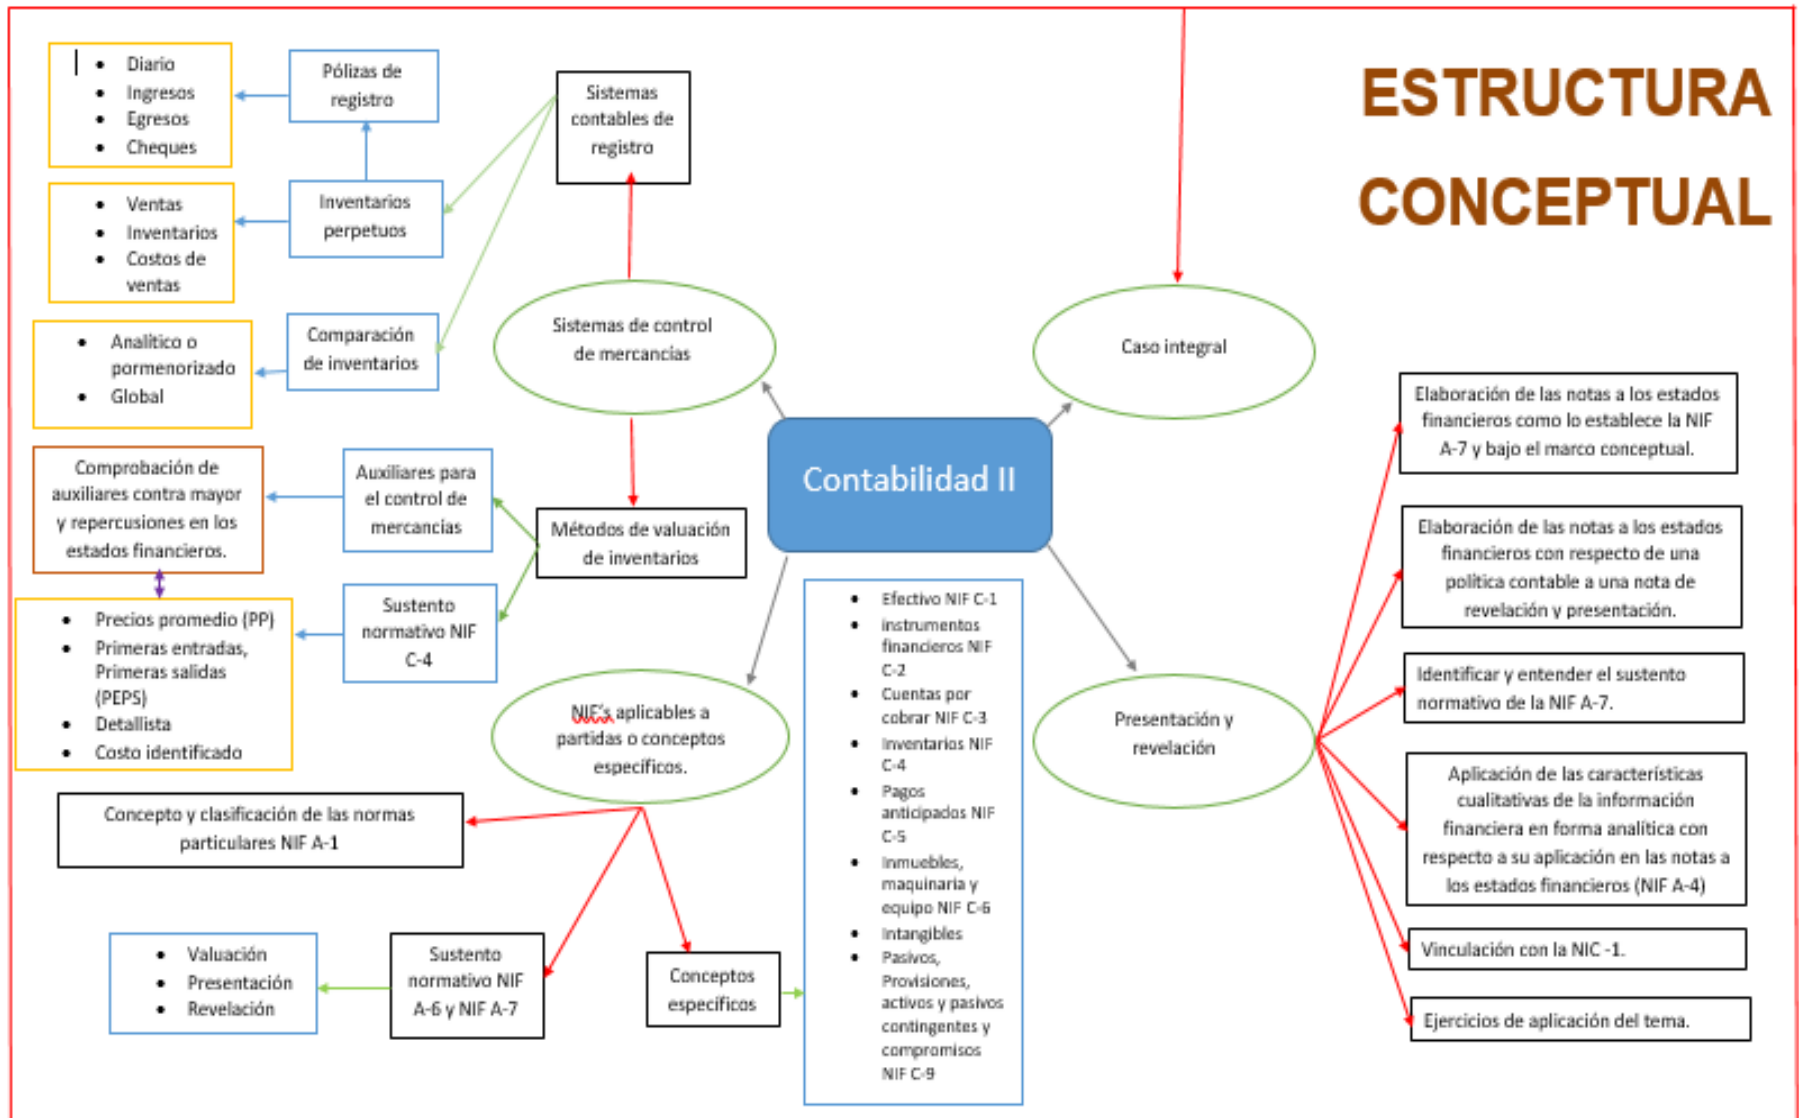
ESTRUCTURA CONCEPTUAL

Contabilidad II

- Diario
- Ingresos
- Egresos
- Cheques

Pólizas de registro

Sistemas contables de registro

- Ventas
- Inventarios
- Costos de ventas

Inventarios perpetuos

- Analítico o pormenorizado
- Global

Comparación de inventarios

Sistemas de control de mercancías

Caso integral

Comprobación de auxiliares contra mayor y repercusiones en los estados financieros.

Auxiliares para el control de mercancías

Métodos de valuación de inventarios

- Precios promedio (PP)
- Primeras entradas, Primeras salidas (PEPS)
- Detallista
- Costo identificado

Sustento normativo NIF C-4

NIF's aplicables a partidas o conceptos específicos.

- Efectivo NIF C-1
- instrumentos financieros NIF C-2
- Cuentas por cobrar NIF C-3
- Inventarios NIF C-4
- Pagos anticipados NIF C-5
- Inmuebles, maquinaria y equipo NIF C-6
- Intangibles
- Pasivos, Provisiones, activos y pasivos contingentes y compromisos NIF C-9

Presentación y revelación

Elaboración de las notas a los estados financieros como lo establece la NIF A-7 y bajo el marco conceptual.

Elaboración de las notas a los estados financieros con respecto de una política contable a una nota de revelación y presentación.

Identificar y entender el sustento normativo de la NIF A-7.

Aplicación de las características cualitativas de la información financiera en forma analítica con respecto a su aplicación en las notas a los estados financieros (NIF A-4)

Vinculación con la NIC -1.

Ejercicios de aplicación del tema.

Concepto y clasificación de las normas particulares NIF A-1

- Valuación
- Presentación
- Revelación

Sustento normativo NIF A-6 y NIF A-7

Conceptos específicos